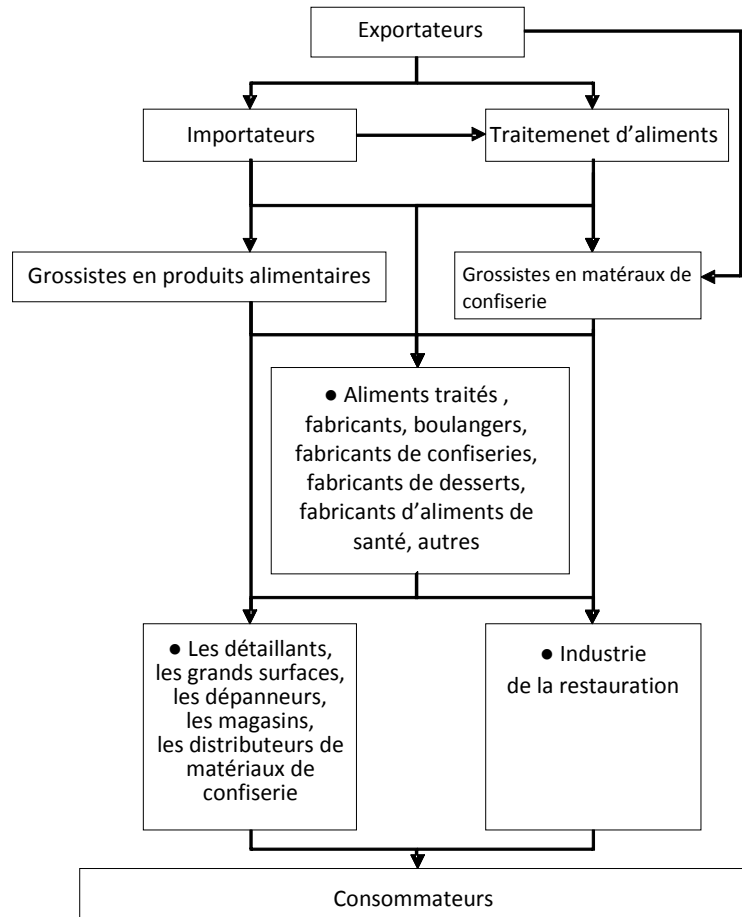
Exportateurs

Importateurs

Traitemenet d'aliments

Grossistes en produits alimentaires

Grossistes en matéraux de confiserie

● Aliments traités , fabricants, boulangers, fabricants de confiseries, fabricants de desserts, fabricants d'aliments de santé, autres

● Les détaillants, les grands surfaces, les dépanneurs, les magasins, les distributeurs de matériaux de confiserie

● Industrie de la restauration

Consommateurs